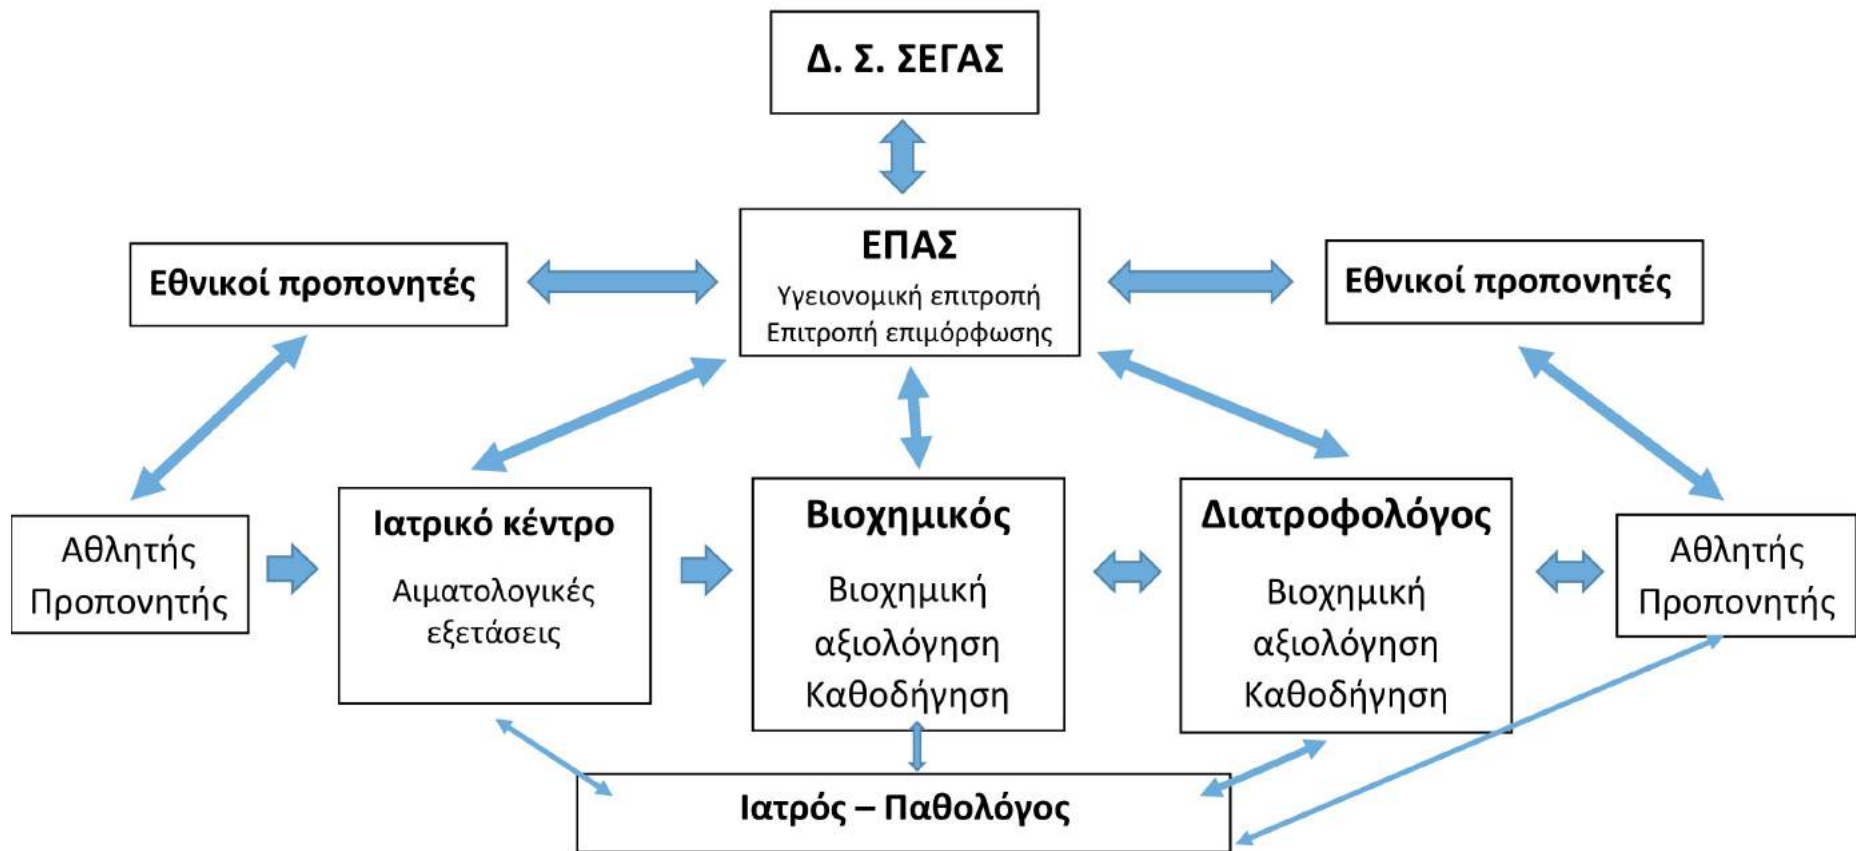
Δ. Σ. ΣΕΓΑΣ

ΕΠΑΣ
Υγειονομική επιτροπή
Επιτροπή επιμόρφωσης

Εθνικοί προπονητές

Εθνικοί προπονητές

Αθλητής
Προπονητής

Ιατρικό κέντρο
Αιματολογικές εξετάσεις

Βιοχημικός
Βιοχημική αξιολόγηση
Καθοδήγηση

Διατροφολόγος
Βιοχημική αξιολόγηση
Καθοδήγηση

Αθλητής
Προπονητής

Ιατρός – Παθολόγος